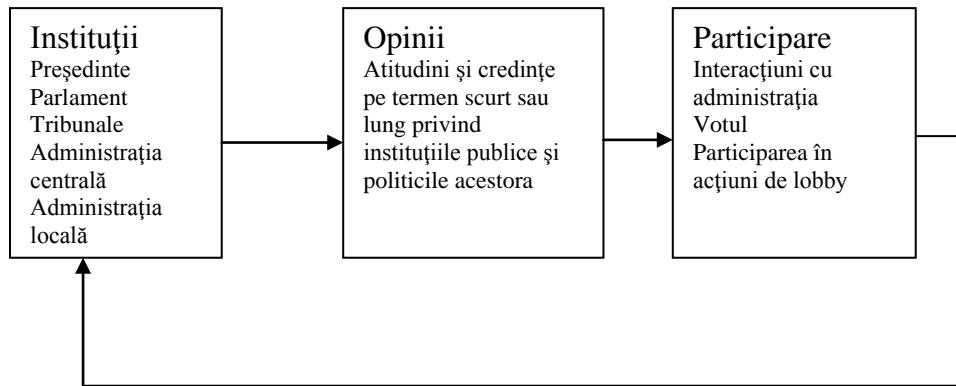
Instituţii
Preşedinte
Parlament
Tribunale
Administraţia centrală
Administraţia locală

Opinii
Atitudini şi credinţe pe termen scurt sau lung privind instituţiile publice şi politicile acestora

Participare
Interacţiuni cu administraţia
Votul
Participarea în acţiuni de lobby